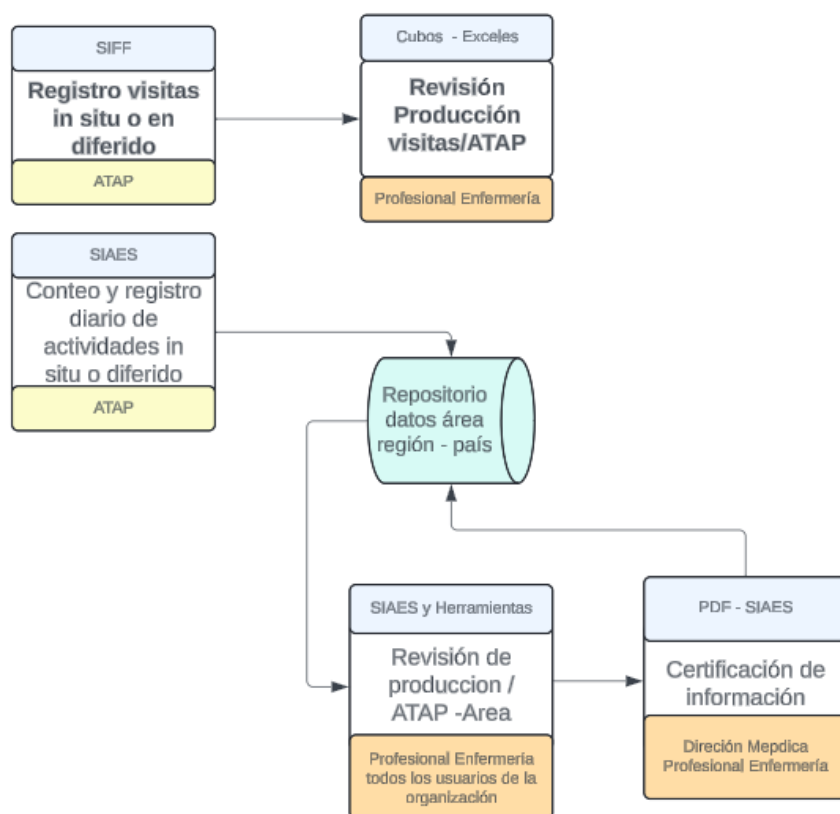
SIFF

Registro visitas in situ o en diferido

ATAP

Cubos - Exceles

Revisión Producción visitas/ATAP

Profesional Enfermería

SIAES

Conteo y registro diario de actividades in situ o diferido

ATAP

Repositorio datos área región - país

SIAES y Herramientas

Revisión de produccion / ATAP -Area

Profesional Enfermeria todos los usuarios de la organzación

PDF - SIAES

Certificación de información

Direción Mepdica Profesional Enfermería